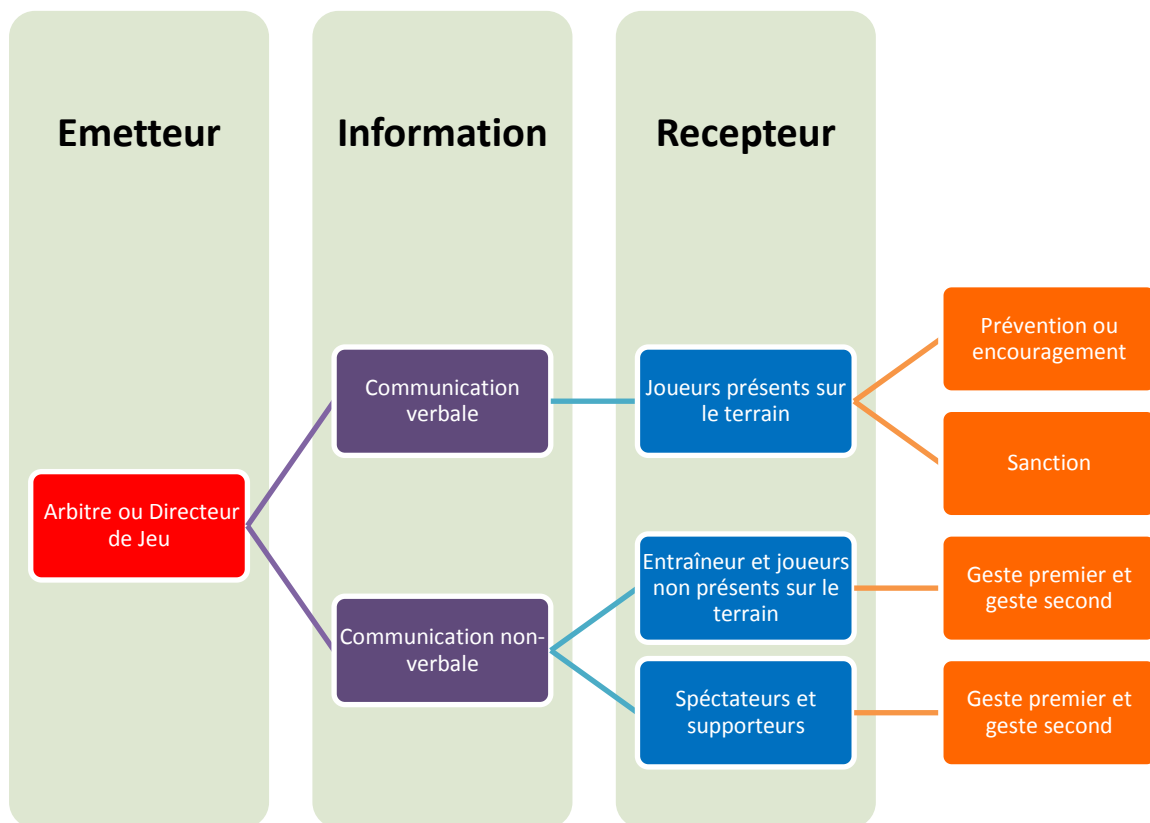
Emetteur

Information

Recepteur

Arbitre ou Directeur de Jeu

Communication verbale

Communication non-verbale

Joueurs présents sur le terrain

Entraîneur et joueurs non présents sur le terrain

Spéctateurs et supporteurs

Prévention ou encouragement

Sanction

Geste premier et geste second

Geste premier et geste second